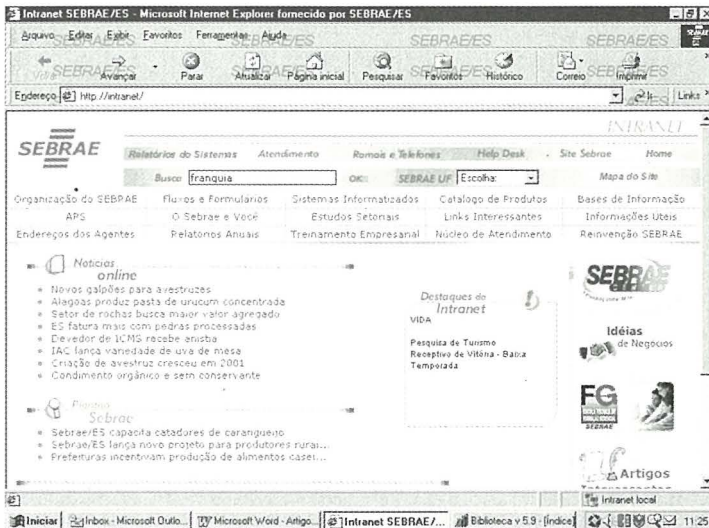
Intranet SEBRAE/ES - Microsoft Internet Explorer fornecido por SEBRAE/ES

Arquivo Editar Exibir Favoritos Ferramentas Ajuda

SEBRAE/ES SEBRAE/ES SEBRAE/ES SEBRAE/ES

Voltar Avançar Parar Atualizar Página inicial Pesquisar Favoritos Histórico Correio Imprimir

Endereço http://intranet/ Ir Links

INTRANET

SEBRAE

Relatórios do Sistemas Atendimento Ramais e Telefones Help Desk Site Sebrae Home

Busca franquia OK SEBRAE UF Escolha: Mapa do Site

| Organização do SEBRAE | Fluxos e Formulários | Sistemas Informatizados | Catálogo de Produtos | Bases de Informação |
|---|---|---|---|---|
| APS | O Sebrae e Você | Estudos Setoriais | Links Interessantes | Informações Úteis |
| Endereços dos Agentes | Relatórios Anuais | Treinamento Empresarial | Núcleo de Atendimento | Reinvenção SEBRAE |

Notícias online

Novos galpões para avestruzes
Alagoas produz pasta de urucum concentrada
Setor de rochas busca maior valor agregado
ES fatura mais com pedras processadas
Devedor de ICMS recebe anistia
IAC lança variedade de uva de mesa
Criação de avestruz cresceu em 2001
Condimento orgânico e sem conservante

Destaques da Intranet

VIDA

Pesquisa de Turismo Receptivo de Vitória - Baixa Temporada

SEBRAE

Idéias de Negócios

FG

SEBRAE

Artigos

Sebrae

Sebrae/ES capacita catadores de caranguejo
Sebrae/ES lança novo projeto para produtores rurai...
Prefeituras incentivam produção de alimentos casei...

Intranet local

Iniciar Inbox - Microsoft Outlo... Microsoft Word - Artigo... Intranet SEBRAE/... Biblioteca v 5.9 - [índice] 11:25